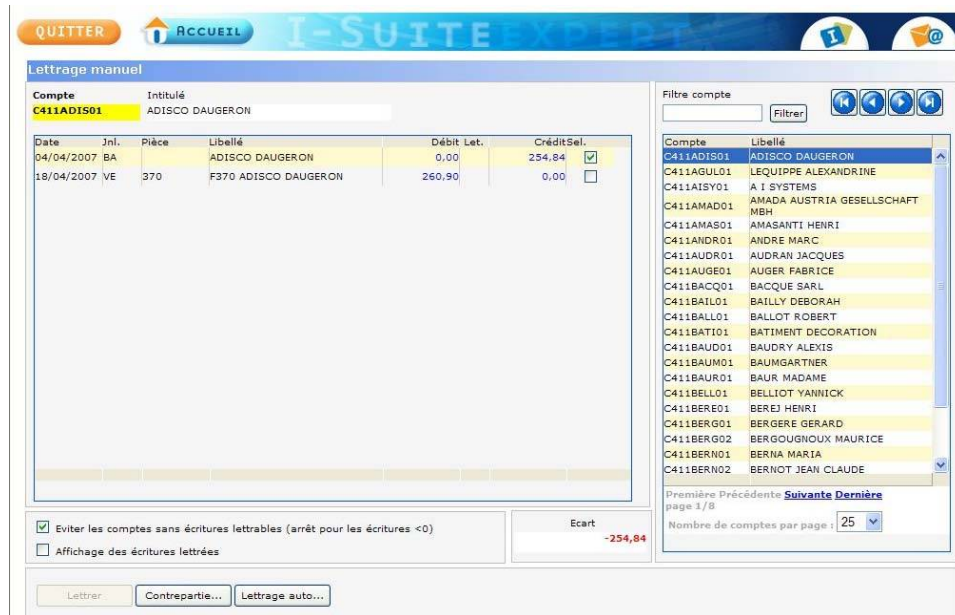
QUITTER ACCUEIL I-SUITE EXPERT

Lettrage manuel

Compte C411ADIS01
Intitulé ADISCO DAUGERON

| Date | Jnl. | Pièce | Libellé | Débit | Let. | Crédit | Sel. |
|---|---|---|---|---|---|---|---|
| 04/04/2007 | BA | | ADISCO DAUGERON | 0,00 | | 254,84 | ☑ |
| 18/04/2007 | VE | 370 | F370 ADISCO DAUGERON | 260,90 | | 0,00 | ☐ |

Filtre compte
Filtrer

| Compte | Libellé |
|---|---|
| C411ADIS01 | ADISCO DAUGERON |
| C411AGUL01 | LEQUIPPE ALEXANDRINE |
| C411AISY01 | A I SYSTEMS |
| C411AMAD01 | AMADA AUSTRIA GESELLSCHAFT MBH |
| C411AMAS01 | AMASANTI HENRI |
| C411ANDR01 | ANDRE MARC |
| C411AUDR01 | AUDRAN JACQUES |
| C411AUGE01 | AUGER FABRICE |
| C411BACQ01 | BACQUE SARL |
| C411BAIL01 | BAILLY DEBORAH |
| C411BALL01 | BALLOT ROBERT |
| C411BATI01 | BATIMENT DECORATION |
| C411BAUD01 | BAUDRY ALEXIS |
| C411BAUM01 | BAUMGARTNER |
| C411BAUR01 | BAUR MADAME |
| C411BELL01 | BELLIOT YANNICK |
| C411BERE01 | BEREJ HENRI |
| C411BERG01 | BERGERE GERARD |
| C411BERG02 | BERGOUGNOUX MAURICE |
| C411BERN01 | BERNA MARIA |
| C411BERN02 | BERNOT JEAN CLAUDE |

Première Précédente Suivante Dernière
page 1/8
Nombre de comptes par page : 25

☑ Eviter les comptes sans écritures lettrables (arrêt pour les écritures <0)
☐ Affichage des écritures lettrées

Ecart
-254,84

Lettrer Contrepartie... Lettrage auto...